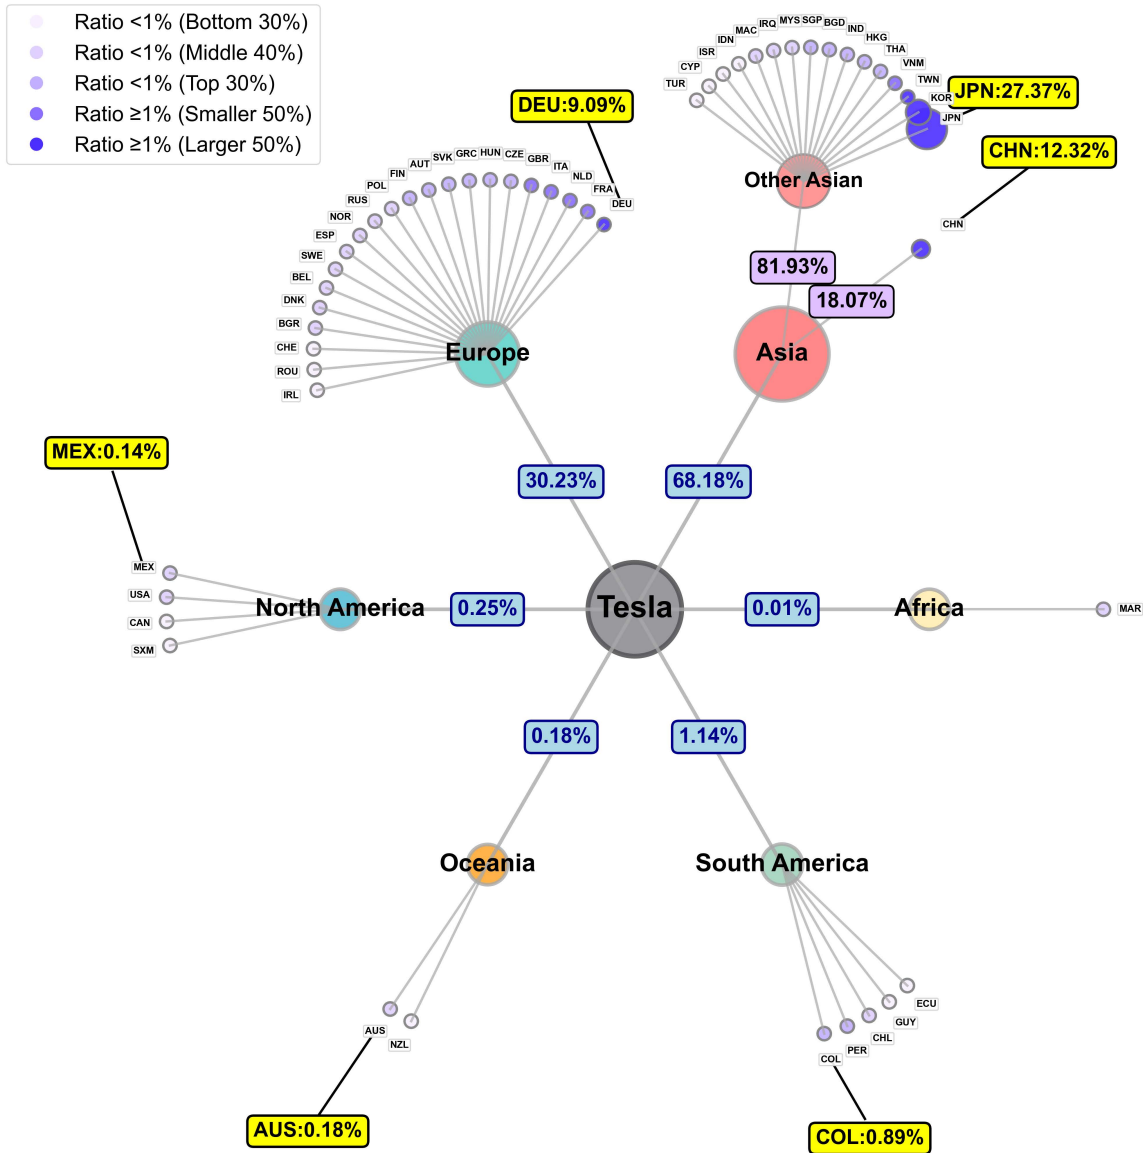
Ratio <1% (Bottom 30%)
Ratio <1% (Middle 40%)
Ratio <1% (Top 30%)
Ratio ≥1% (Smaller 50%)
Ratio ≥1% (Larger 50%)

DEU:9.09%

IRL ROU CHE BGR DNK BEL SWE ESP NOR RUS POL FIN AUT SVK GRC HUN CZE GBR ITA NLD FRA DEU

Europe

TUR CYP ISR IDN MAC IRQ MYS SGP BGD IND HKG THA VNM TWN KOR JPN

JPN:27.37%

Other Asian

CHN:12.32%

CHN

81.93%

18.07%

Asia

MEX:0.14%

MEX USA CAN SXM

North America

30.23%

68.18%

0.25%

Tesla

0.01%

Africa

MAR

0.18%

1.14%

Oceania

South America

AUS NZL

AUS:0.18%

COL PER CHL GUY ECU

COL:0.89%